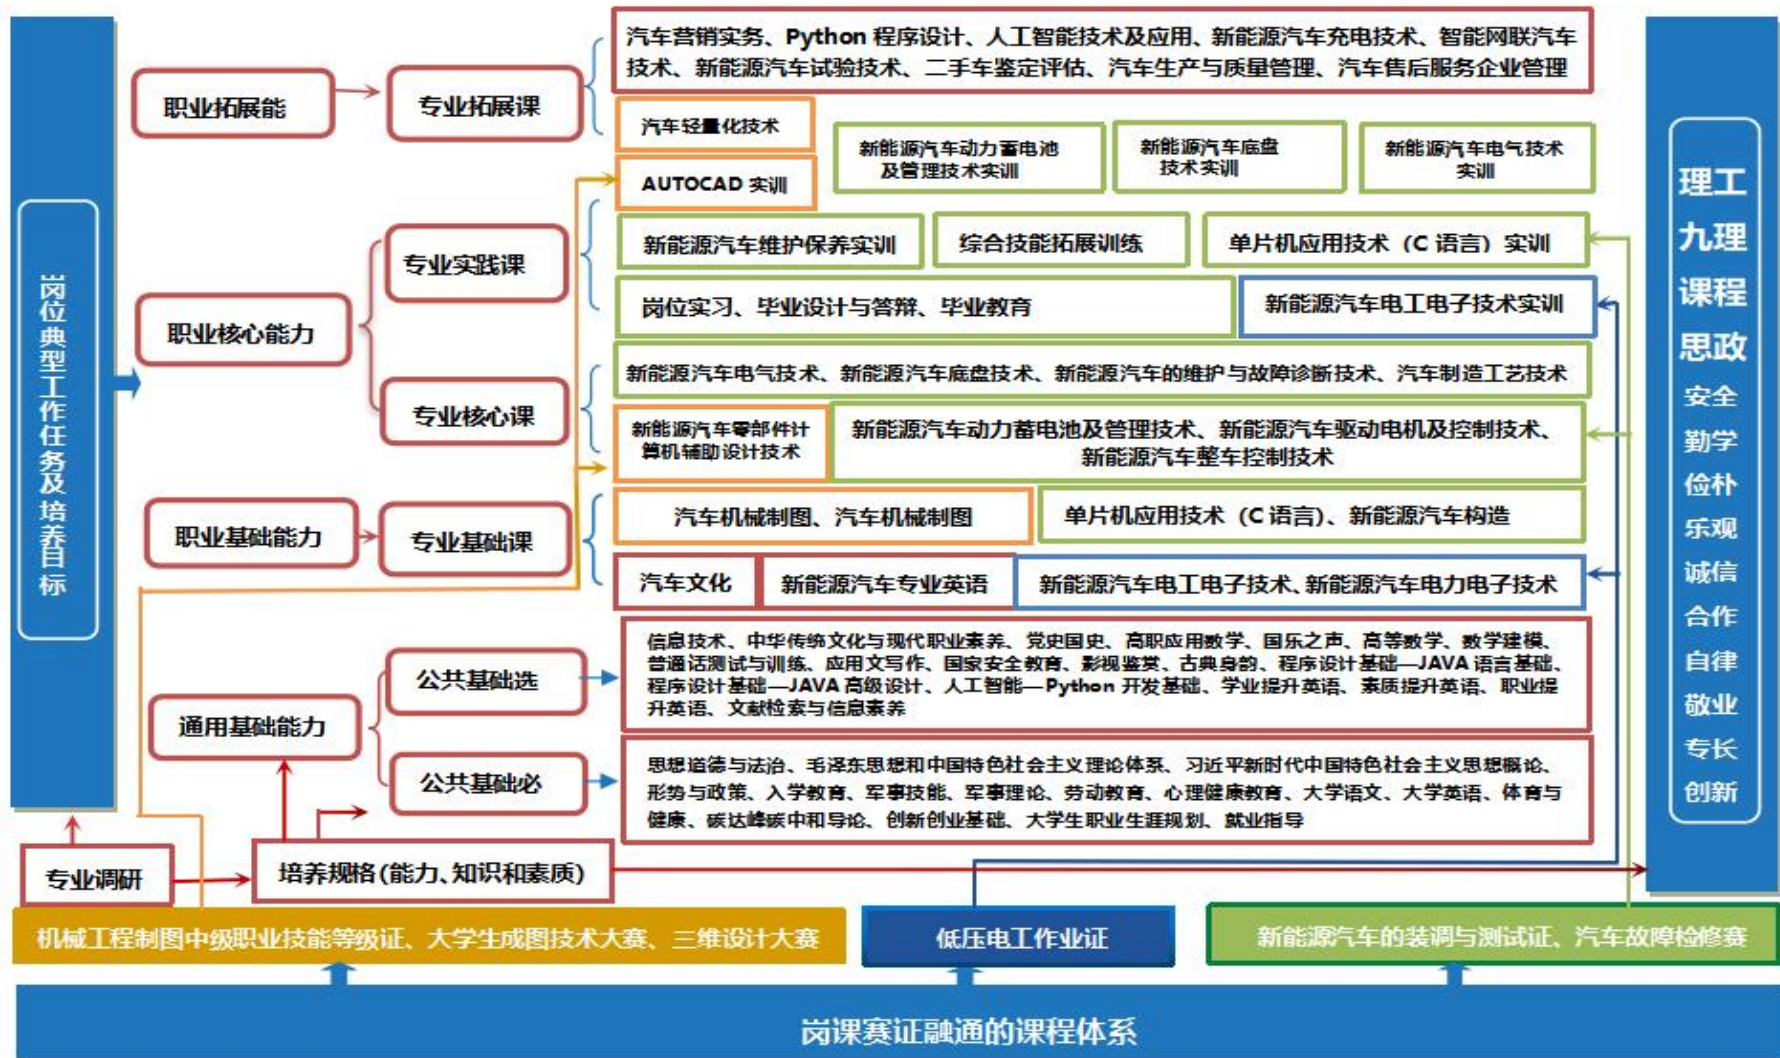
岗位典型工作任务及培养目标

职业拓展能

专业拓展课

汽车营销实务、Python 程序设计、人工智能技术及应用、新能源汽车充电技术、智能网联汽车技术、新能源汽车试验技术、二手车鉴定评估、汽车生产与质量管理、汽车售后服务企业管理

汽车轻量化技术

新能源汽车动力蓄电池及管理技术实训

新能源汽车底盘技术实训

新能源汽车电气技术实训

AUTOCAD 实训

职业核心能力

专业实践课

新能源汽车维护保养实训

综合技能拓展训练

单片机应用技术（C 语言）实训

岗位实习、毕业设计与答辩、毕业教育

新能源汽车电工电子技术实训

专业核心课

新能源汽车电气技术、新能源汽车底盘技术、新能源汽车的维护与故障诊断技术、汽车制造工艺技术

新能源汽车零部件计算机辅助设计技术

新能源汽车动力蓄电池及管理技术、新能源汽车驱动电机及控制技术、新能源汽车整车控制技术

职业基础能力

专业基础课

汽车机械制图、汽车机械制图

单片机应用技术（C 语言）、新能源汽车构造

汽车文化

新能源汽车专业英语

新能源汽车电工电子技术、新能源汽车电力电子技术

通用基础能力

公共基础选

信息技术、中华传统文化与现代职业素养、党史国史、高职应用数学、国乐之声、高等数学、数学建模、普通话测试与训练、应用文写作、国家安全教育、影视鉴赏、古典身韵、程序设计基础—JAVA 语言基础、程序设计基础—JAVA 高级设计、人工智能—Python 开发基础、学业提升英语、素质提升英语、职业提升英语、文献检索与信息素养

公共基础必

思想道德与法治、毛泽东思想和中国特色社会主义理论体系、习近平新时代中国特色社会主义思想概论、形势与政策、入学教育、军事技能、军事理论、劳动教育、心理健康教育、大学语文、大学英语、体育与健康、碳达峰碳中和导论、创新创业基础、大学生职业生涯规划、就业指导

专业调研

培养规格（能力、知识和素质）

理工九理课程思政
安全
勤学
俭朴
乐观
诚信
合作
自律
敬业
专长
创新

机械工程制图中级职业技能等级证、大学生成图技术大赛、三维设计大赛

低压电工作业证

新能源汽车的装调与测试证、汽车故障检修赛

岗课赛证融通的课程体系